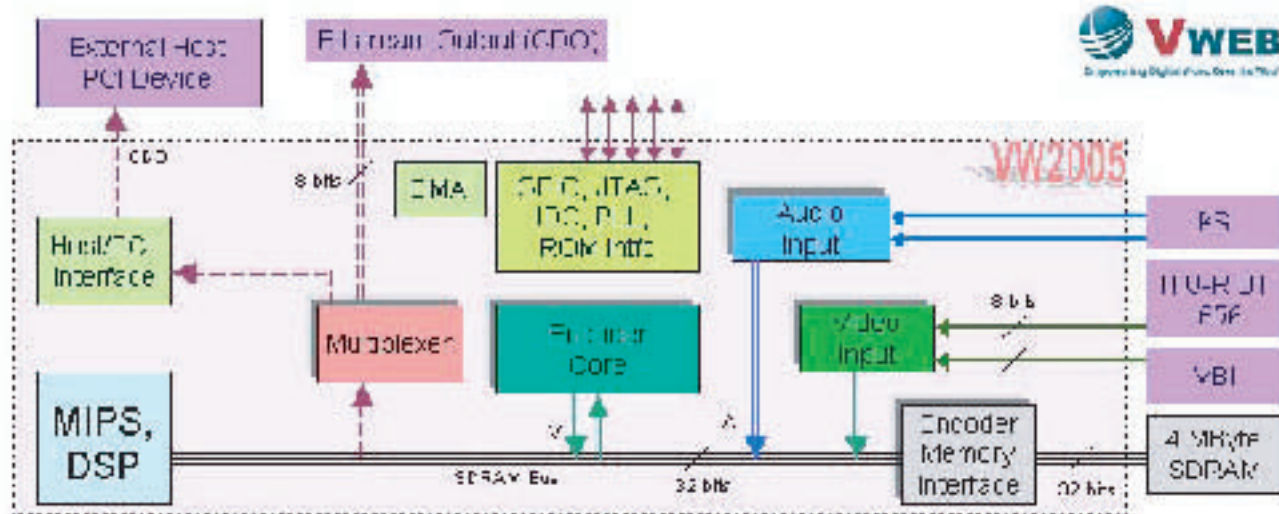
External Host PCI Device

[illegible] Output (CDO)

VWEB

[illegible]

VW2005

CDO

8 bits

DMA

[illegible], JTAG, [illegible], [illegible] ROM Intf

Audio Input

I2S

Host/CDO Interface

ITU-R BT 656

8 bits

Multiplexer

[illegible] Core

Video Input

VBI

MIPS, DSP

Encoder Memory Interface

4 MByte SDRAM

SDRAM Bus

32 bits

32 bits